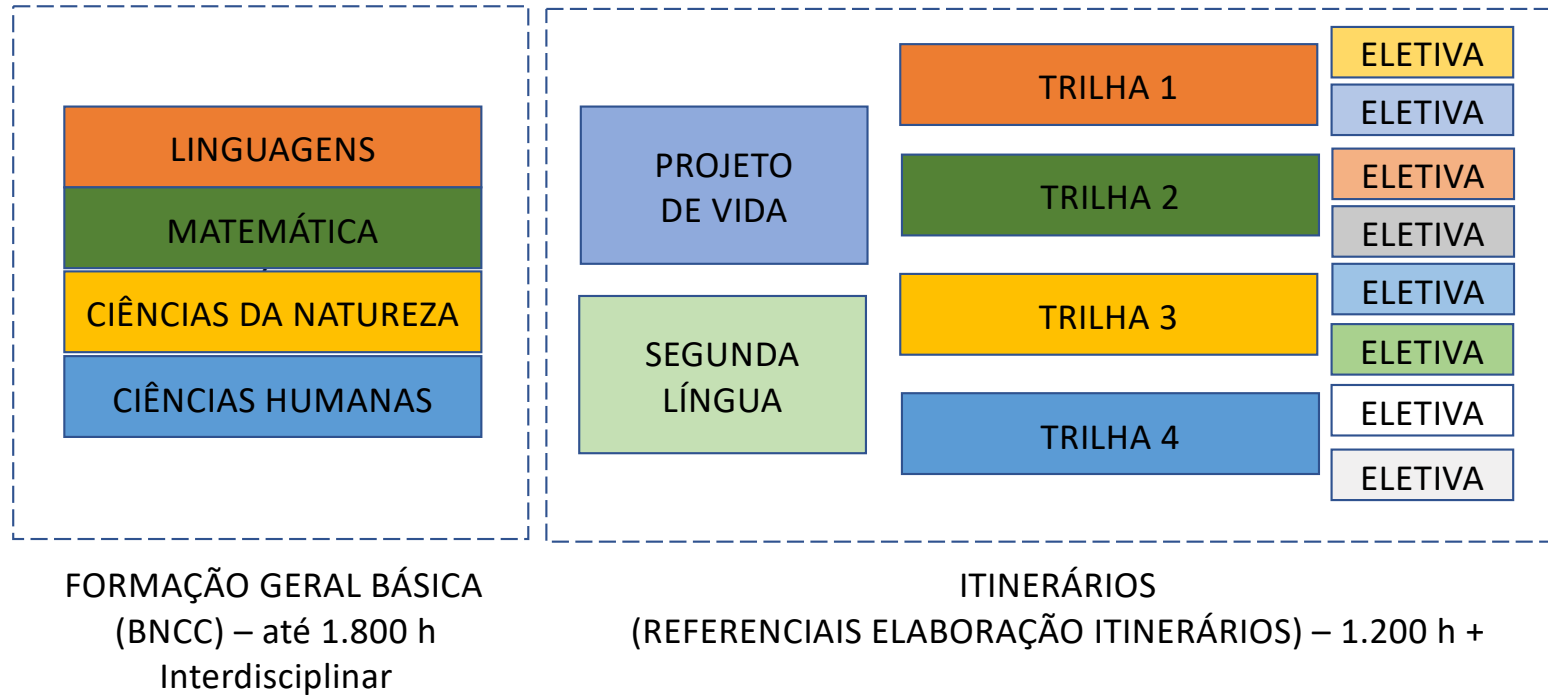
LINGUAGENS
MATEMÁTICA
CIÊNCIAS DA NATUREZA
CIÊNCIAS HUMANAS

PROJETO DE VIDA

SEGUNDA LÍNGUA

TRILHA 1
ELETIVA
ELETIVA

TRILHA 2
ELETIVA
ELETIVA

TRILHA 3
ELETIVA
ELETIVA

TRILHA 4
ELETIVA
ELETIVA

FORMAÇÃO GERAL BÁSICA
(BNCC) – até 1.800 h
Interdisciplinar

ITINERÁRIOS
(REFERENCIAIS ELABORAÇÃO ITINERÁRIOS) – 1.200 h +